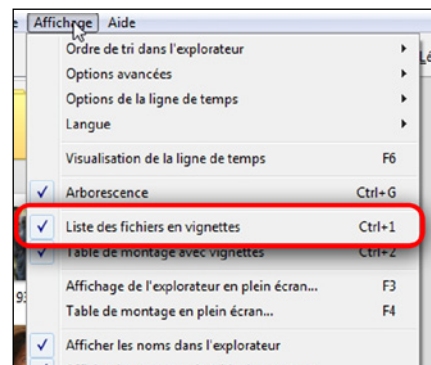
e Affichage Aide

Ordre de tri dans l'explorateur
Options avancées
Options de la ligne de temps
Langue

Visualisation de la ligne de temps F6

Arborescence Ctrl+G

Liste des fichiers en vignettes Ctrl+1

Table de montage avec vignettes Ctrl+2

Affichage de l'explorateur en plein écran... F3
Table de montage en plein écran... F4

Afficher les noms dans l'explorateur